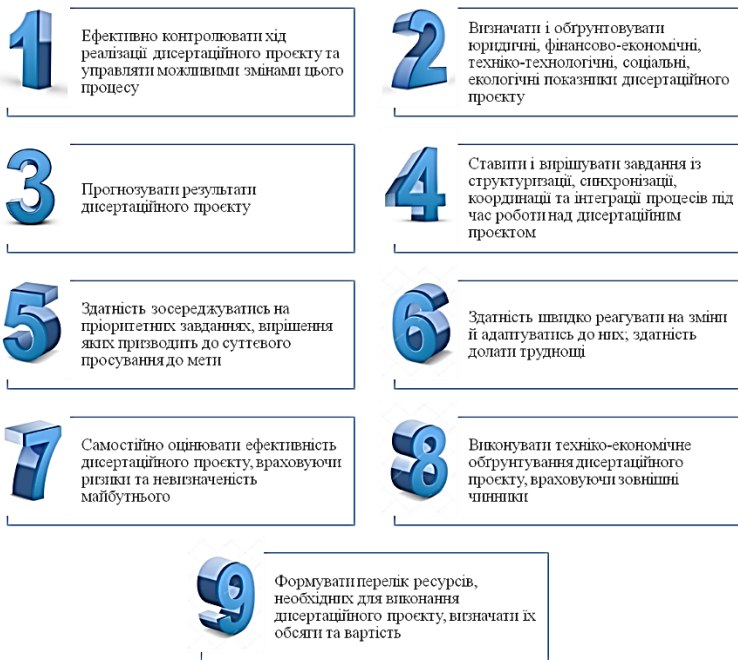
1

Ефективно контролювати хід реалізації дисертаційного проєкту та управляти можливими змінами цього процесу

2

Визначати і обґрунтовувати юридичні, фінансово-економічні, техніко-технологічні, соціальні, екологічні показники дисертаційного проєкту

3

Прогнозувати результати дисертаційного проєкту

4

Ставити і вирішувати завдання із структуризації, синхронізації, координації та інтеграції процесів під час роботи над дисертаційним проєктом

5

Здатність зосереджуватись на пріоритетних завданнях, вирішення яких призводить до суттєвого просування до мети

6

Здатність швидко реагувати на зміни й адаптуватись до них; здатність долати труднощі

7

Самостійно оцінювати ефективність дисертаційного проєкту, враховуючи ризики та невизначеність майбутнього

8

Виконувати техніко-економічне обґрунтування дисертаційного проєкту, враховуючи зовнішні чинники

9

Формувати перелік ресурсів, необхідних для виконання дисертаційного проєкту, визначати їх обсяги та вартість